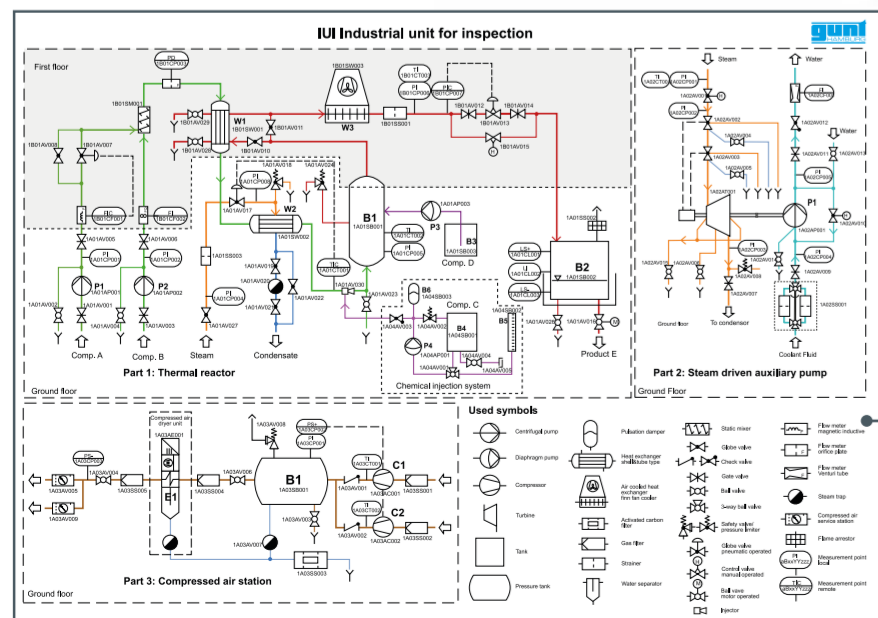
IUI Industrial unit for inspection

gunt

First floor

PS 1B01CP007

1B01SW003

TI 1B01CT001

PI 1B01CP008

PI 1B01CP007

1B01SM001

W1 1B01SW001

1B01AV011

W3

1B01SS001

1B01AV012

1B01AV014

1B01AV013

1B01AV015

1B01AV008

1B01AV007

1B01AV009

1B01AV010

TI 1A01CT002

PI 1A01CP003

TI 1A01CT001

FIC 1A01CF001

FIC 1A01CF002

1A01AV017

W2

1A01SW002

1A01AV018

1A01AV024

B1 1A01SB001

1A01AP003

PI 1A01CP005

PI 1A01CP006

P3

B3 1A01SB003

Comp. D

1A01SS002

B2 1A01SB002

LS+ 1A01CL003

LI 1A01CL001

LS- 1A01CL002

1A01AV005

1A01AV006

PI 1A01CP001

PI 1A01CP002

1A01SS003

1A01AV019

1A01AV020

1A01AV021

1A01AV022

TIC 1A01CT001

1A01AV030

1A01AV023

B6 1A04SB003

Comp. C

P1 1A01AP001

P2 1A01AP002

PI 1A01CP004

1A04AV003

1A04AV002

B4 1A04SB001

B5 1A04SB002

1A01AV002

1A01AV003

1A01AV004

1A01AV001

1A01AV027

P4 1A04AP001

1A04AV004

1A01AV028

1A01AV025

1A04AV001

1A04AV005

Comp. A

Comp. B

Steam

Condensate

Product E

Chemical injection system

Part 1: Thermal reactor

Ground floor

Steam

Water

TI 1A02CT006

PI 1A02CP007

TI 1A02CT005

1A02AV010

PI 1A02CP006

PI 1A02CP004

1A02AV002

1A02AV012

1A02AV004

1A02AV005

Water

1A02AV003

1A02AV011

PI 1A02CP005

1A02AV006

1A02AT001

P1

1A02AP001

1A02AV014

PI 1A02CP003

1A02AV008

PI 1A02CP002

1A02AV013

1A02AV009

1A02AV001

1A02AV007

1A02SS001

Ground floor

To condensor

Coolant Fluid

Ground Floor

Part 2: Steam driven auxiliary pump

Compressed air dryer unit

1A03AE001

PS+ 1A03CP002

1A03AV008

PI 1A03CP001

PS 1A03CP003

1A03AV004

1A03AV005

1A03SS005

1A03AV006

1A03SS004

B1

1A03SB001

TI 1A03CT002

C1

1A03AC001

1A03SS001

1A03AV009

E1

1A03AV003

TI 1A03CT003

C2

1A03AV001

1A03AV002

1A03AC002

1A03SS002

1A03SS003

Part 3: Compressed air station

Ground floor

Used symbols

Centrifugal pump

Diaphragm pump

Compressor

Turbine

Tank

Pressure tank

Pulsation damper

Heat exchanger shell&tube type

Air cooled heat exchanger finn fan cooler

Activated carbon filter

Gas filter

Strainer

Water separator

Static mixer

Globe valve

Check valve

Gate valve

Ball valve

3-way ball valve

Safety valve/ pressure limiter

Globe valve pneumatic operated

Control valve manual operated

Ball valve motor operated

Injector

Flow meter magnetic inductive

Flow meter orifice plate

Flow meter Venturi tube

Steam trap

Compressed air service station

Flame arrestor

Measurement point local

Measurement point remote